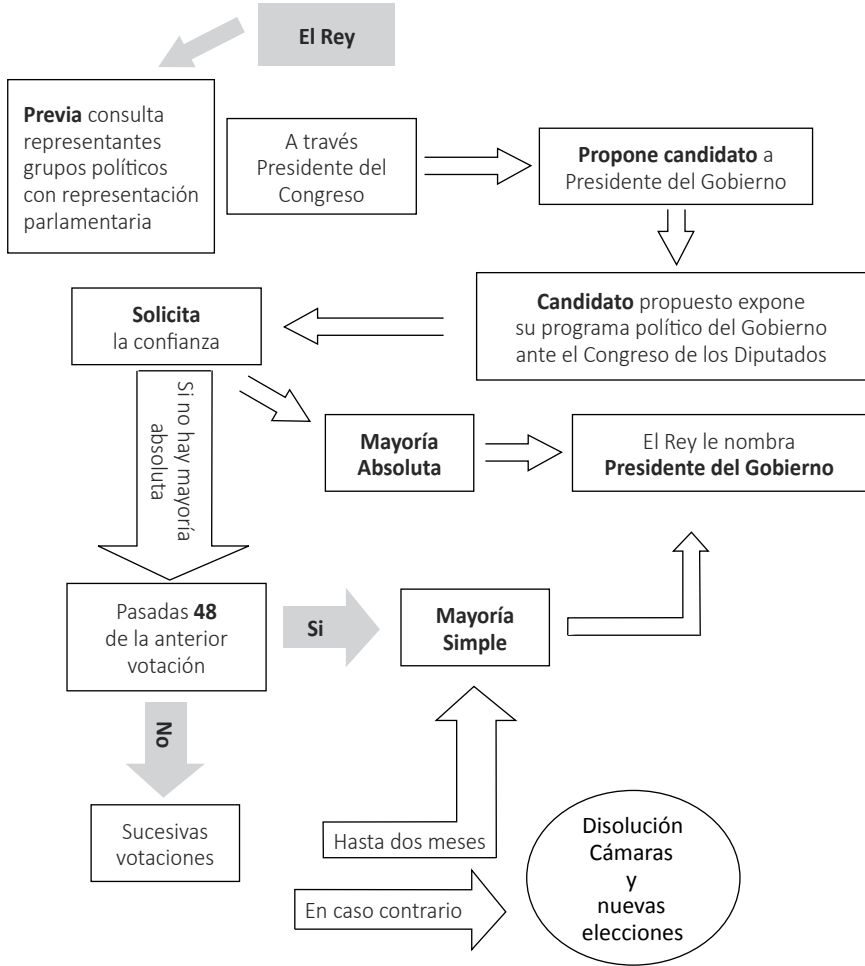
El Rey

**Previa** consulta representantes grupos políticos con representación parlamentaria

A través Presidente del Congreso

**Propone candidato** a Presidente del Gobierno

**Candidato** propuesto expone su programa político del Gobierno ante el Congreso de los Diputados

**Solicita** la confianza

Si no hay mayoría absoluta

**Mayoría Absoluta**

El Rey le nombra **Presidente del Gobierno**

Pasadas **48** de la anterior votación

Si

**Mayoría Simple**

No

Sucesivas votaciones

Hasta dos meses

En caso contrario

Disolución Cámaras y nuevas elecciones